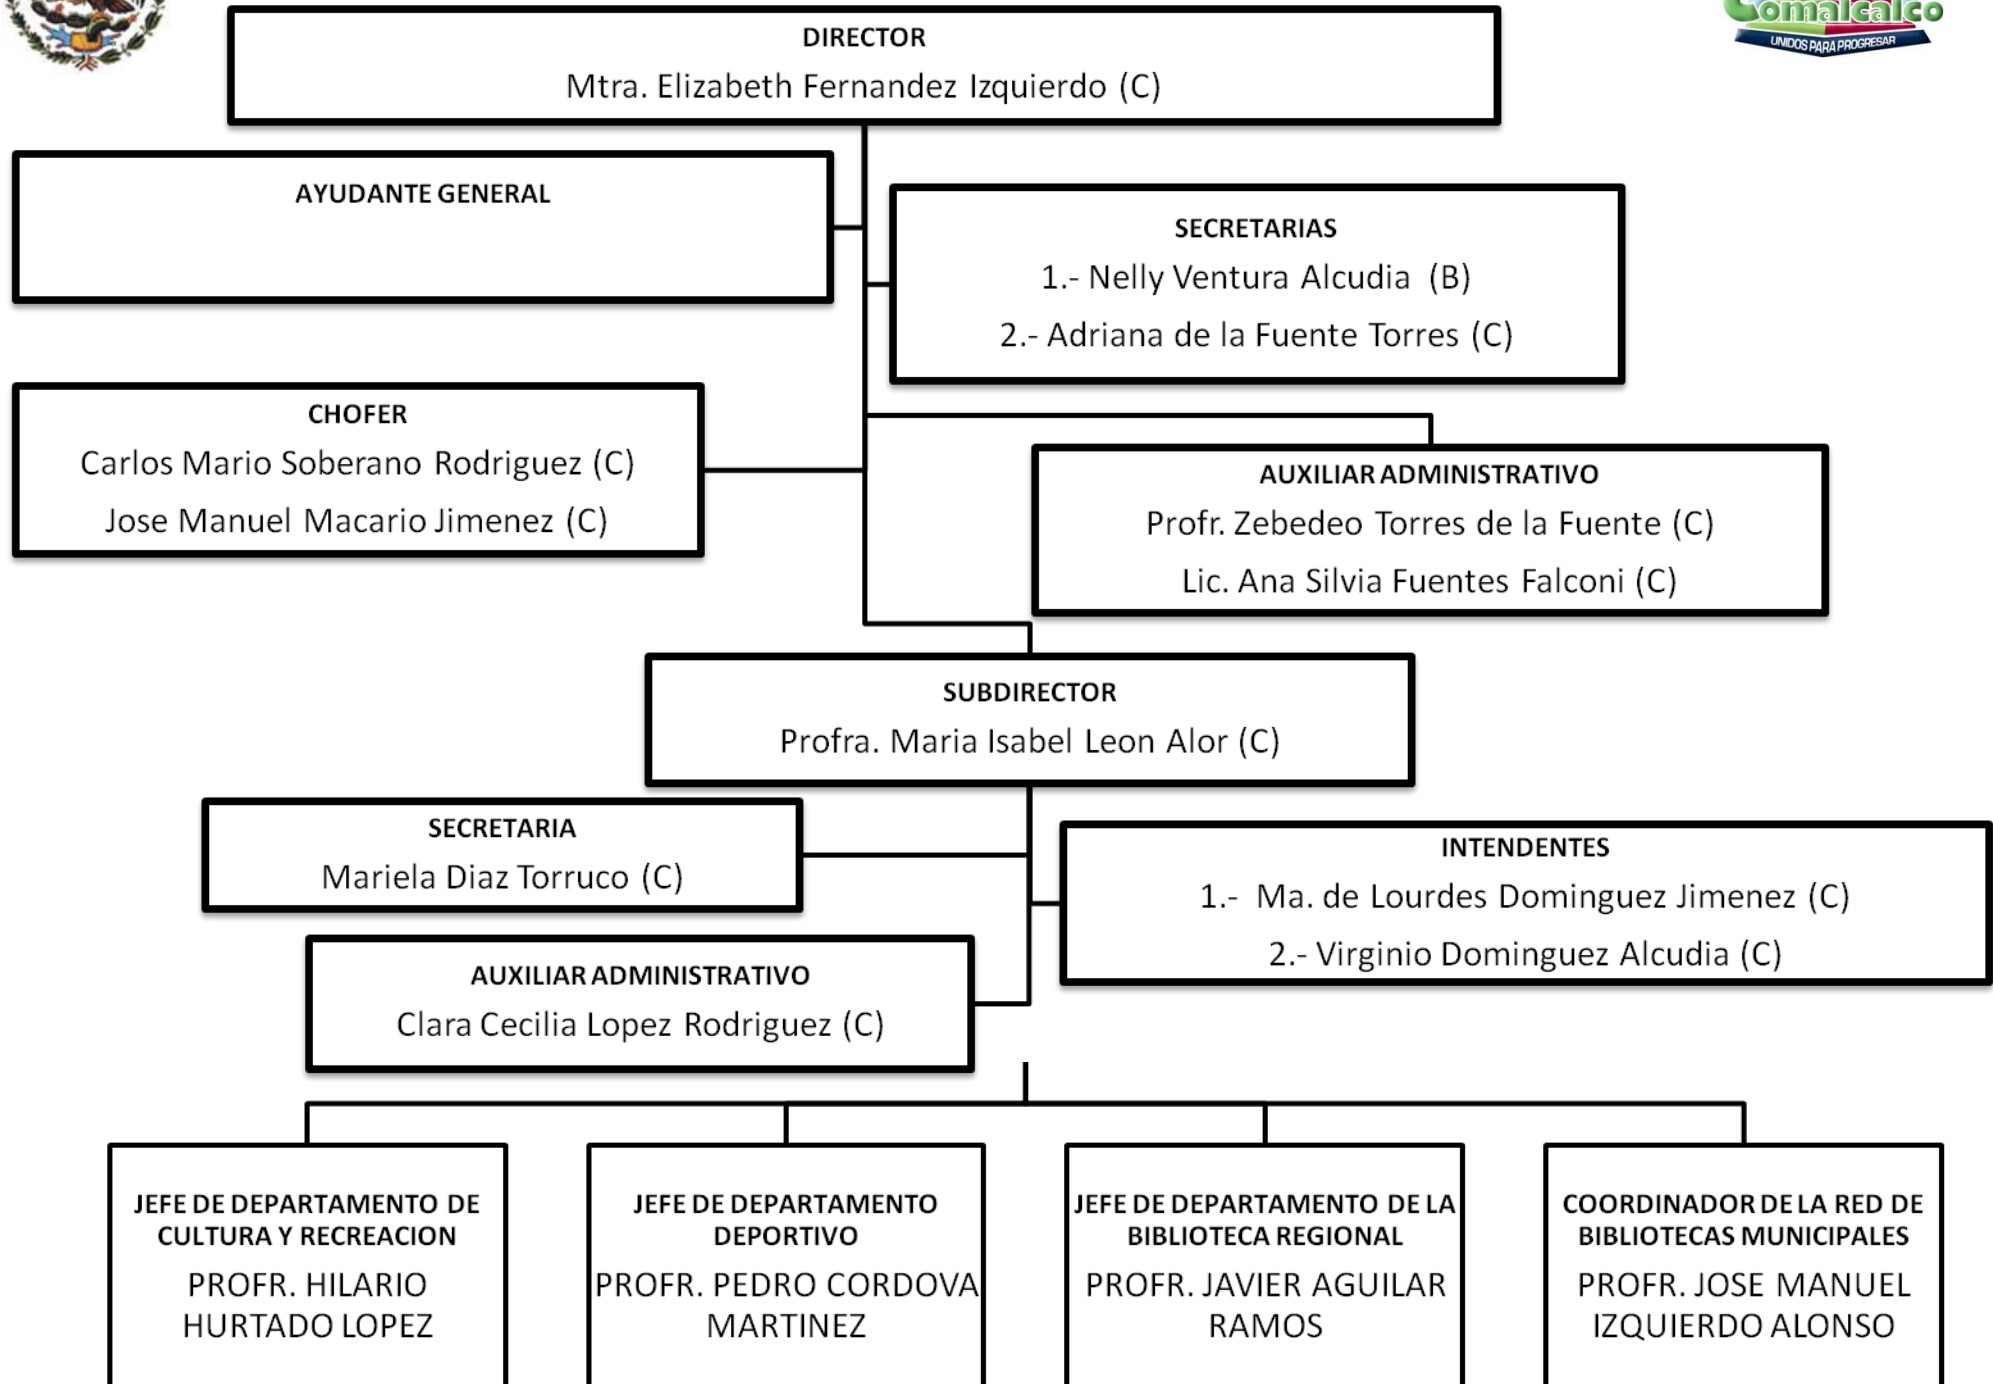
Comalcalco
UNIDOS PARA PROGRESAR

DIRECTOR
Mtra. Elizabeth Fernandez Izquierdo (C)

AYUDANTE GENERAL

SECRETARIAS
1.- Nelly Ventura Alcudia (B)
2.- Adriana de la Fuente Torres (C)

CHOFER
Carlos Mario Soberano Rodriguez (C)
Jose Manuel Macario Jimenez (C)

AUXILIAR ADMINISTRATIVO
Profr. Zebedeo Torres de la Fuente (C)
Lic. Ana Silvia Fuentes Falconi (C)

SUBDIRECTOR
Profra. Maria Isabel Leon Alor (C)

SECRETARIA
Mariela Diaz Torruco (C)

INTENDENTES
1.- Ma. de Lourdes Dominguez Jimenez (C)
2.- Virginio Dominguez Alcudia (C)

AUXILIAR ADMINISTRATIVO
Clara Cecilia Lopez Rodriguez (C)

JEFE DE DEPARTAMENTO DE CULTURA Y RECREACION
PROFR. HILARIO HURTADO LOPEZ

JEFE DE DEPARTAMENTO DEPORTIVO
PROFR. PEDRO CORDOVA MARTINEZ

JEFE DE DEPARTAMENTO DE LA BIBLIOTECA REGIONAL
PROFR. JAVIER AGUILAR RAMOS

COORDINADOR DE LA RED DE BIBLIOTECAS MUNICIPALES
PROFR. JOSE MANUEL IZQUIERDO ALONSO